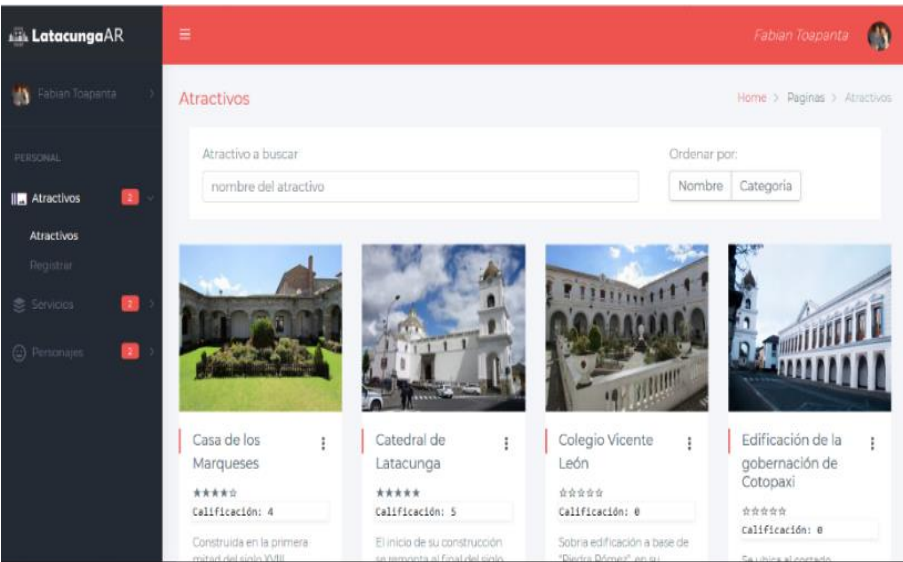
LatacungaAR

≡

Fabian Toapanta

Fabian Toapanta

PERSONAL

Atractivos 2

Atractivos

Registrar

Servicios 2

Personajes 2

Atractivos

Home > Paginas > Atractivos

Atractivo a buscar

nombre del atractivo

Ordenar por:

Nombre Categoría

Casa de los Marqueses

★★★★☆

Calificación: 4

Construida en la primera mitad del siglo XVIII

Catedral de Latacunga

★★★★★

Calificación: 5

El inicio de su construcción se remonta al final del siglo

Colegio Vicente León

☆☆☆☆☆

Calificación: 0

Sobria edificación a base de "Piedra Pómez" en su

Edificación de la gobernación de Cotopaxi

☆☆☆☆☆

Calificación: 0

Se ubica al costado